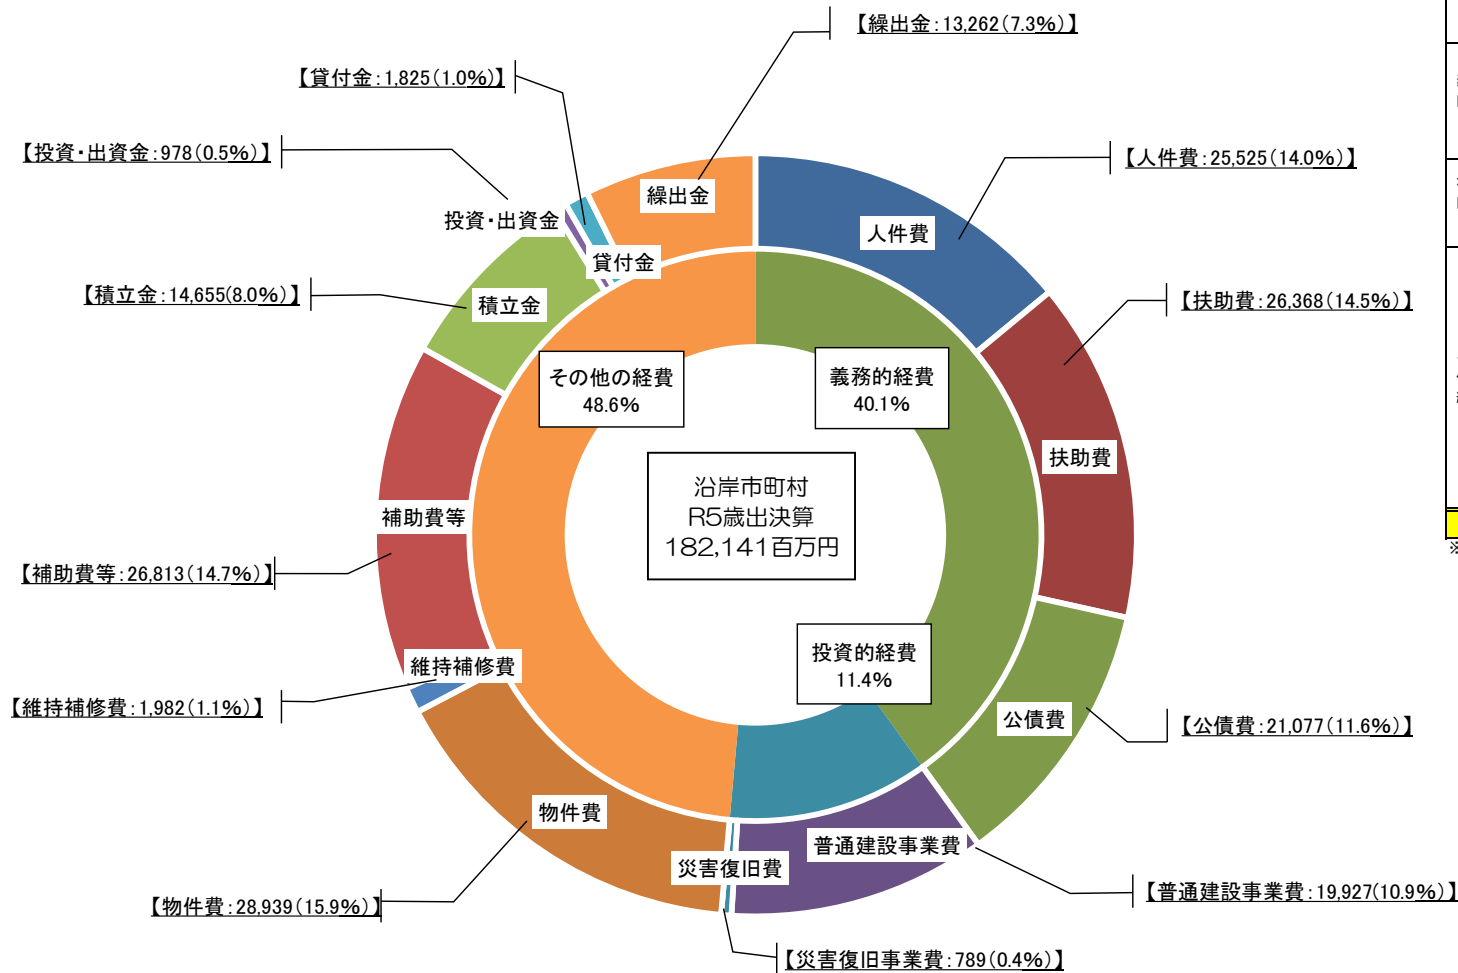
【繰出金：13,262（7.3%）】

【貸付金：1,825（1.0%）】

【投資・出資金：978（0.5%）】

【人件費：25,525（14.0%）】

【扶助費：26,368（14.5%）】

【積立金：14,655（8.0%）】

繰出金

人件費

投資・出資金

貸付金

積立金

その他の経費
48.6%

義務的経費
40.1%

扶助費

沿岸市町村
R5歳出決算
182,141百万円

補助費等

【補助費等：26,813（14.7%）】

投資的経費
11.4%

維持補修費

公債費

【維持補修費：1,982（1.1%）】

【公債費：21,077（11.6%）】

物件費

普通建設事業費

災害復旧費

【普通建設事業費：19,927（10.9%）】

【物件費：28,939（15.9%）】

【災害復旧事業費：789（0.4%）】